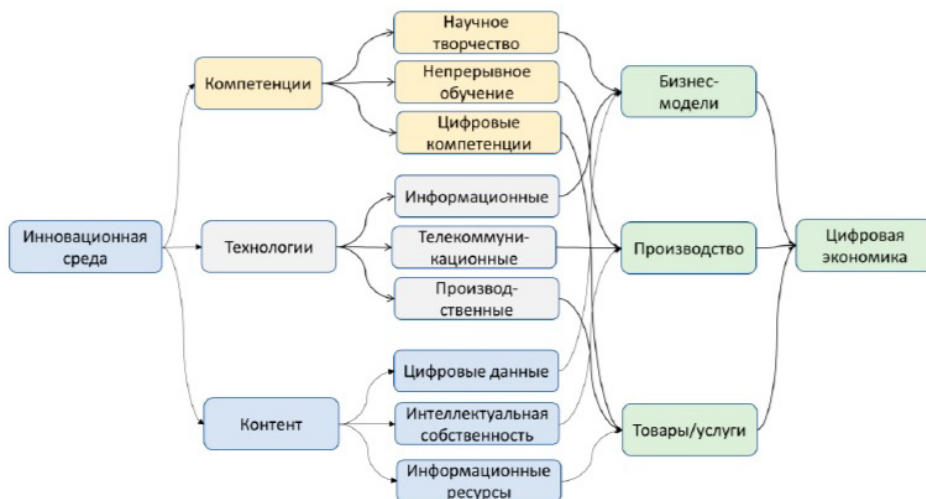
Инновационная среда

Компетенции

Технологии

Контент

Научное творчество

Непрерывное обучение

Цифровые компетенции

Информационные

Телекоммуникационные

Производственные

Цифровые данные

Интеллектуальная собственность

Информационные ресурсы

Бизнес-модели

Производство

Товары/услуги

Цифровая экономика